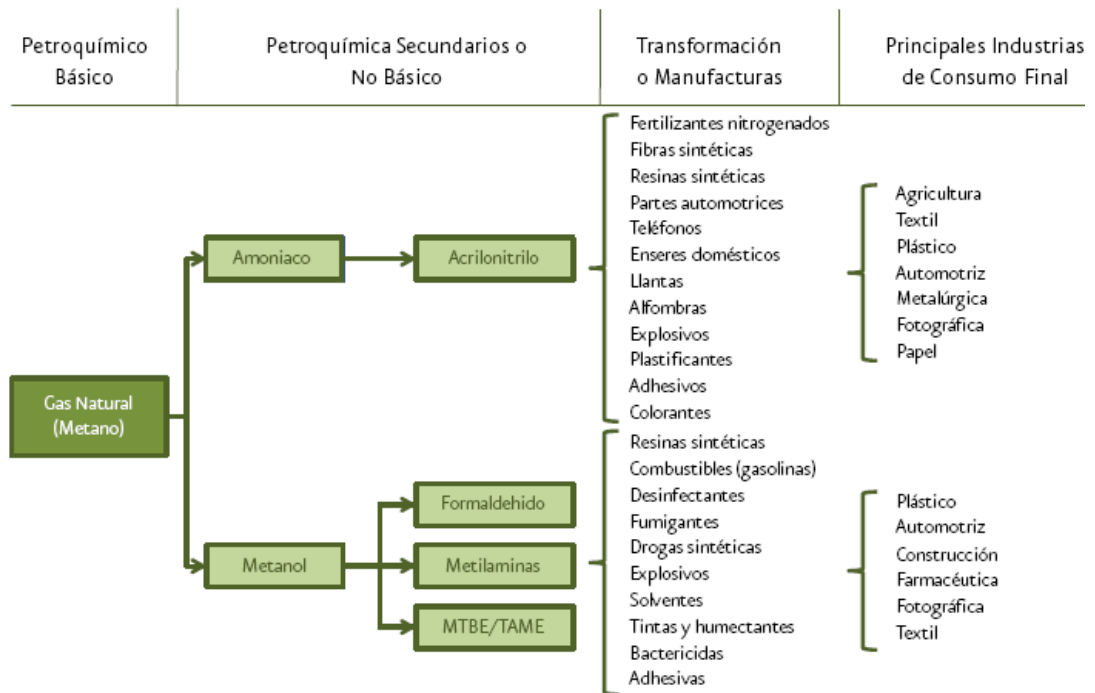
Petroquímico Básico

Petroquímica Secundarios o No Básico

Transformación o Manufacturas

Principales Industrias de Consumo Final

Gas Natural (Metano)

Amoniaco

Acrilonitrilo

Fertilizantes nitrogenados
Fibras sintéticas
Resinas sintéticas
Partes automotrices
Teléfonos
Enseres domésticos
Llantas
Alfombras
Explosivos
Plastificantes
Adhesivos
Colorantes

Agricultura
Textil
Plástico
Automotriz
Metalúrgica
Fotográfica
Papel

Metanol

Formaldehido

Metilaminas

MTBE/TAME

Resinas sintéticas
Combustibles (gasolinas)
Desinfectantes
Fumigantes
Drogas sintéticas
Explosivos
Solventes
Tintas y humectantes
Bactericidas
Adhesivas

Plástico
Automotriz
Construcción
Farmacéutica
Fotográfica
Textil